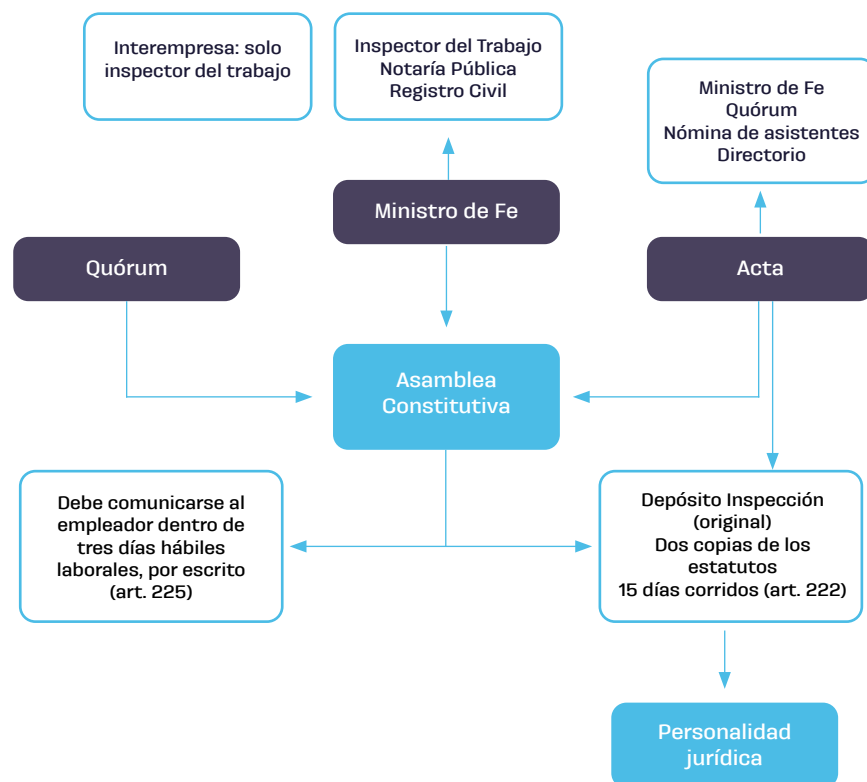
Interempresa: solo inspector del trabajo

Inspector del Trabajo
Notaría Pública
Registro Civil

Ministro de Fe
Quórum
Nómina de asistentes
Directorio

Ministro de Fe

Quórum

Acta

Asamblea Constitutiva

Debe comunicarse al empleador dentro de tres días hábiles laborales, por escrito (art. 225)

Depósito Inspección (original)
Dos copias de los estatutos
15 días corridos (art. 222)

Personalidad jurídica